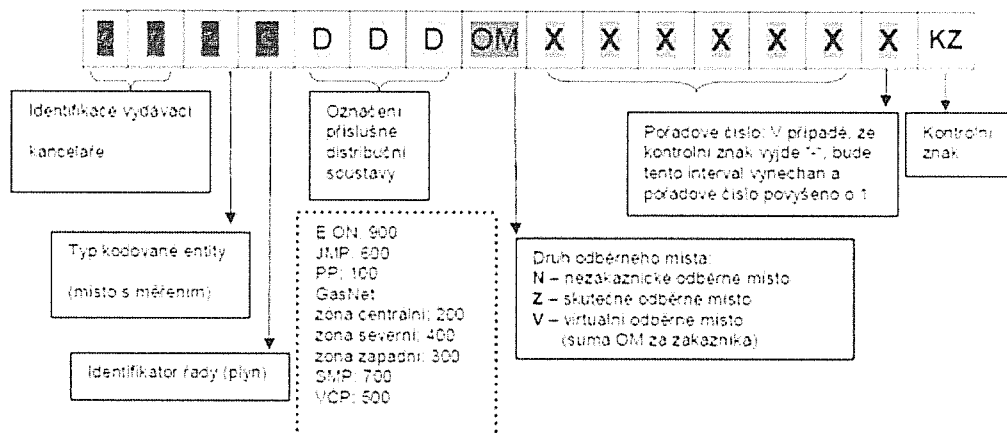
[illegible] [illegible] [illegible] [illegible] D D D OM X X X X X X X KZ

Identifikace vydávací kanceláře

Označení příslušné distribuční soustavy

Pořadové číslo: V případě, že kontrolní znak vyjde "-", bude tento interval vynechán a pořadové číslo povýšeno o 1

Kontrolní znak

Typ kódované entity (místo s měřením)

E.ON: 900
JMP: 600
PP: 100
GasNet
zóna centrální: 200
zóna severní: 400
zóna západní: 300
SMP: 700
VCP: 500

Druh odběrného místa:
N – nezákaznické odběrné místo
Z – skutečné odběrné místo
V – virtuální odběrné místo (suma OM za zákazníka)

Identifikátor řady (plyn)